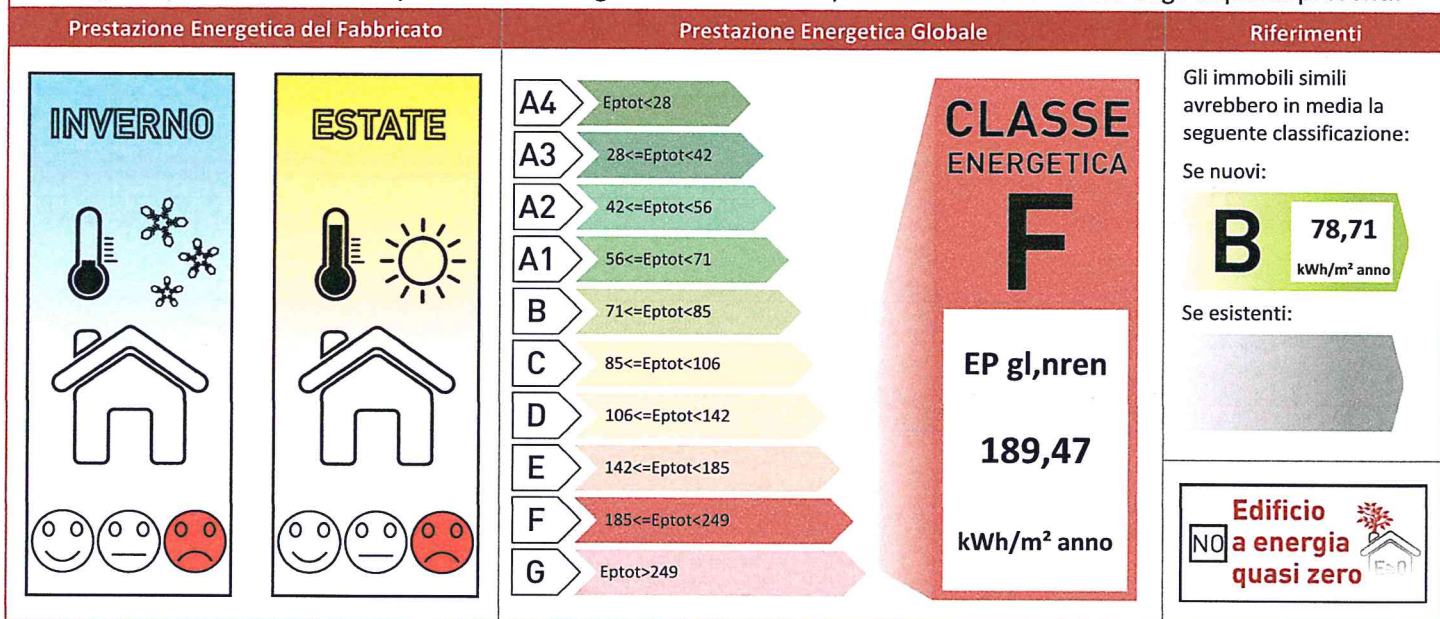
| Prestazione Energetica del Fabbricato | Prestazione Energetica Globale | Riferimenti |
|---|---|---|

INVERNO

ESTATE

A4 Eptot<28
A3 28<=Eptot<42
A2 42<=Eptot<56
A1 56<=Eptot<71
B 71<=Eptot<85
C 85<=Eptot<106
D 106<=Eptot<142
E 142<=Eptot<185
F 185<=Eptot<249
G Eptot>249

CLASSE ENERGETICA
F

EP gl,nren

189,47

kWh/m² anno

Gli immobili simili avrebbero in media la seguente classificazione:

Se nuovi:

B 78,71 kWh/m² anno

Se esistenti:

NO Edificio a energia quasi zero